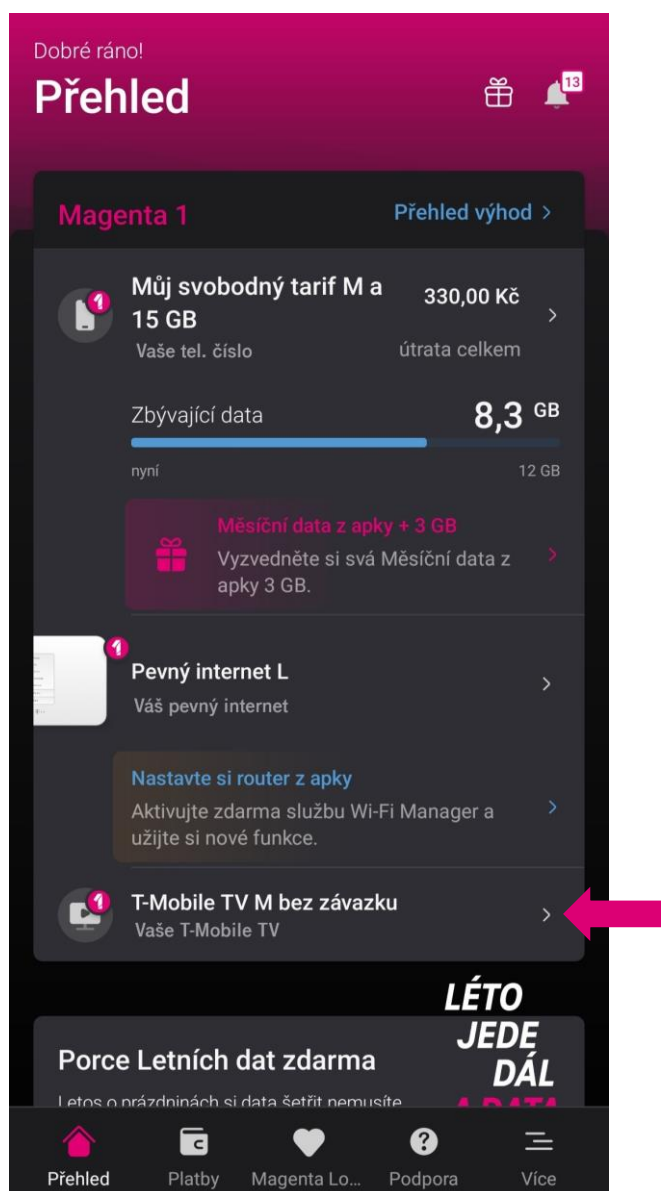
Dobré ráno!
Přehled

13

Magenta 1
Přehled výhod >

1
Můj svobodný tarif M a 15 GB
Vaše tel. číslo
330,00 Kč
útrata celkem
>

Zbývající data
8,3 GB
nyní
12 GB

Měsíční data z apky + 3 GB
Vyzvedněte si svá Měsíční data z apky 3 GB.
>

1
Pevný internet L
Váš pevný internet
>

Nastavte si router z apky
Aktivujte zdarma službu Wi-Fi Manager a užijte si nové funkce.
>

1
T-Mobile TV M bez závazku
Vaše T-Mobile TV
>

LÉTO JEDE DÁL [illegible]

Porce Letních dat zdarma
Letos o prázdninách si data šetřit nemusíte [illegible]

Přehled
Platby
Magenta Lo...
Podpora
Více